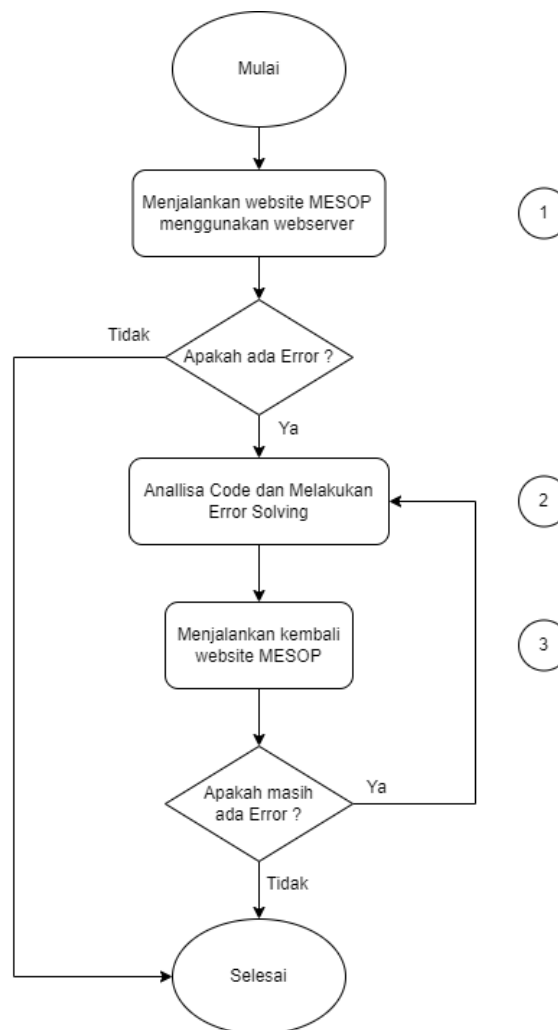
Mulai

Menjalankan website MESOP menggunakan webserver

1

Tidak

Apakah ada Error ?

Ya

Anallisa Code dan Melakukan Error Solving

2

Menjalankan kembali website MESOP

3

Apakah masih ada Error ?

Ya

Tidak

Selesai